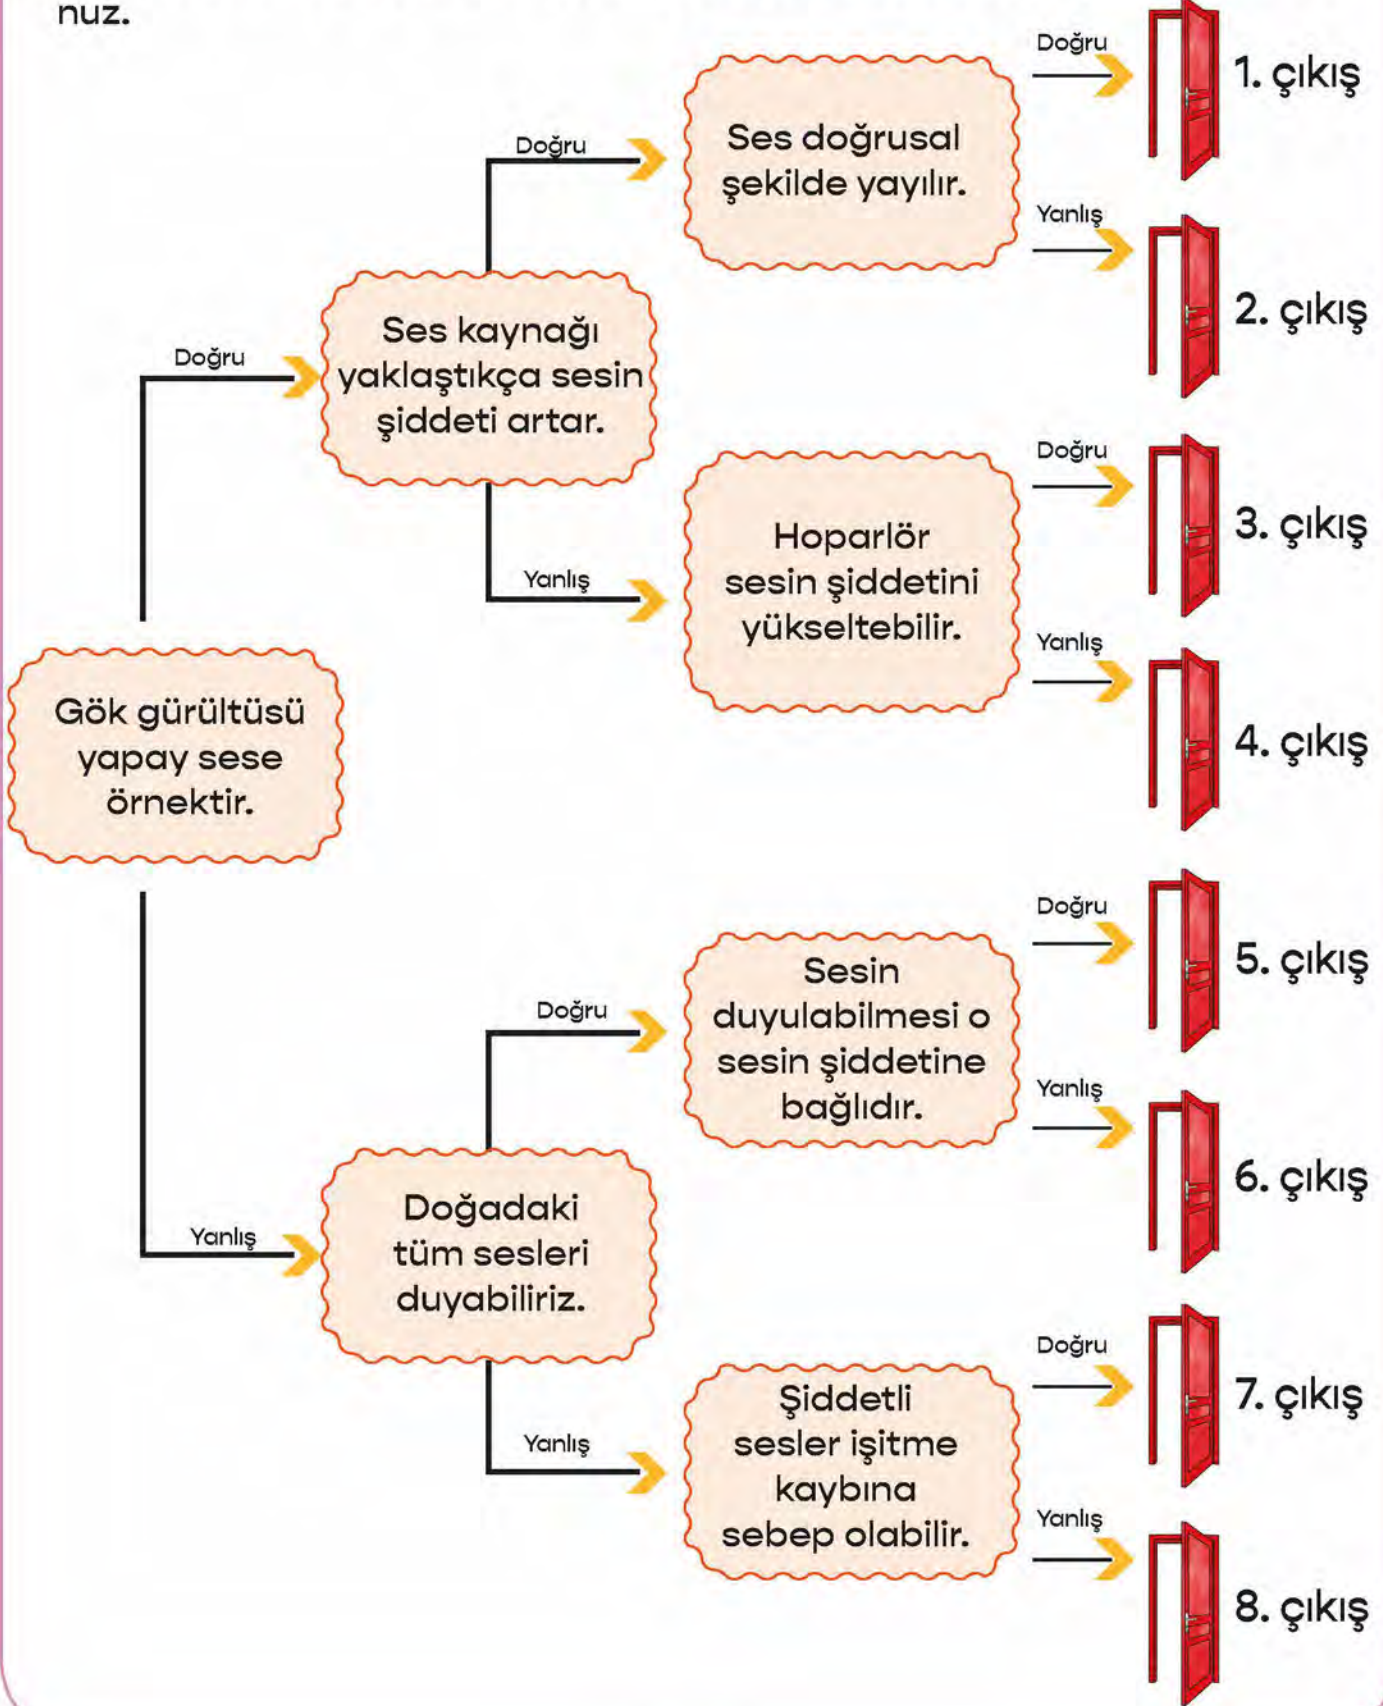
nuz.

Gök gürültüsü yapay sese örnektir.

Doğru

Ses kaynağı yaklaştıkça sesin şiddeti artar.

Doğru

Ses doğrusal şekilde yayılır.

Doğru

1. çıkış

Yanlış

2. çıkış

Yanlış

Hoparlör sesin şiddetini yükseltebilir.

Doğru

3. çıkış

Yanlış

4. çıkış

Yanlış

Doğadaki tüm sesleri duyabiliriz.

Doğru

Sesin duyulabilmesi o sesin şiddetine bağlıdır.

Doğru

5. çıkış

Yanlış

6. çıkış

Yanlış

Şiddetli sesler işitme kaybına sebep olabilir.

Doğru

7. çıkış

Yanlış

8. çıkış